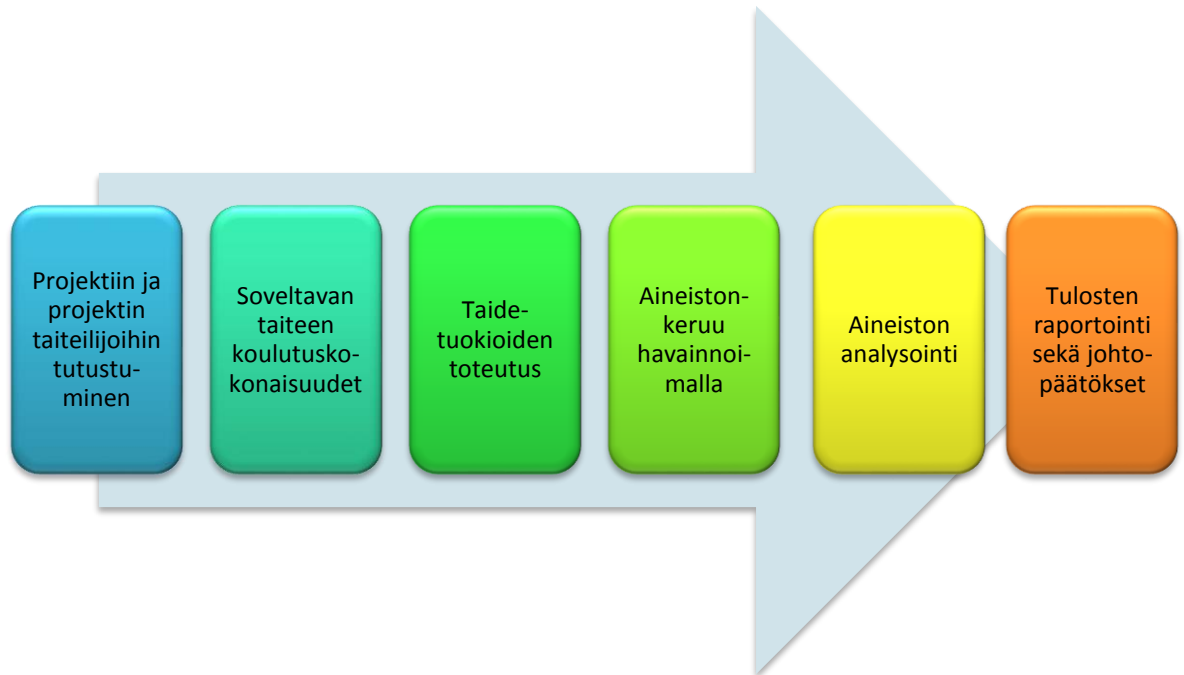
Projektiin ja projektin taiteilijoihin tutustuminen

Soveltavan taiteen koulutuskokonaisuudet

Taide-tuokioiden toteutus

Aineiston-keruu havainnoimalla

Aineiston analysointi

Tulosten raportointi sekä johtopäätökset